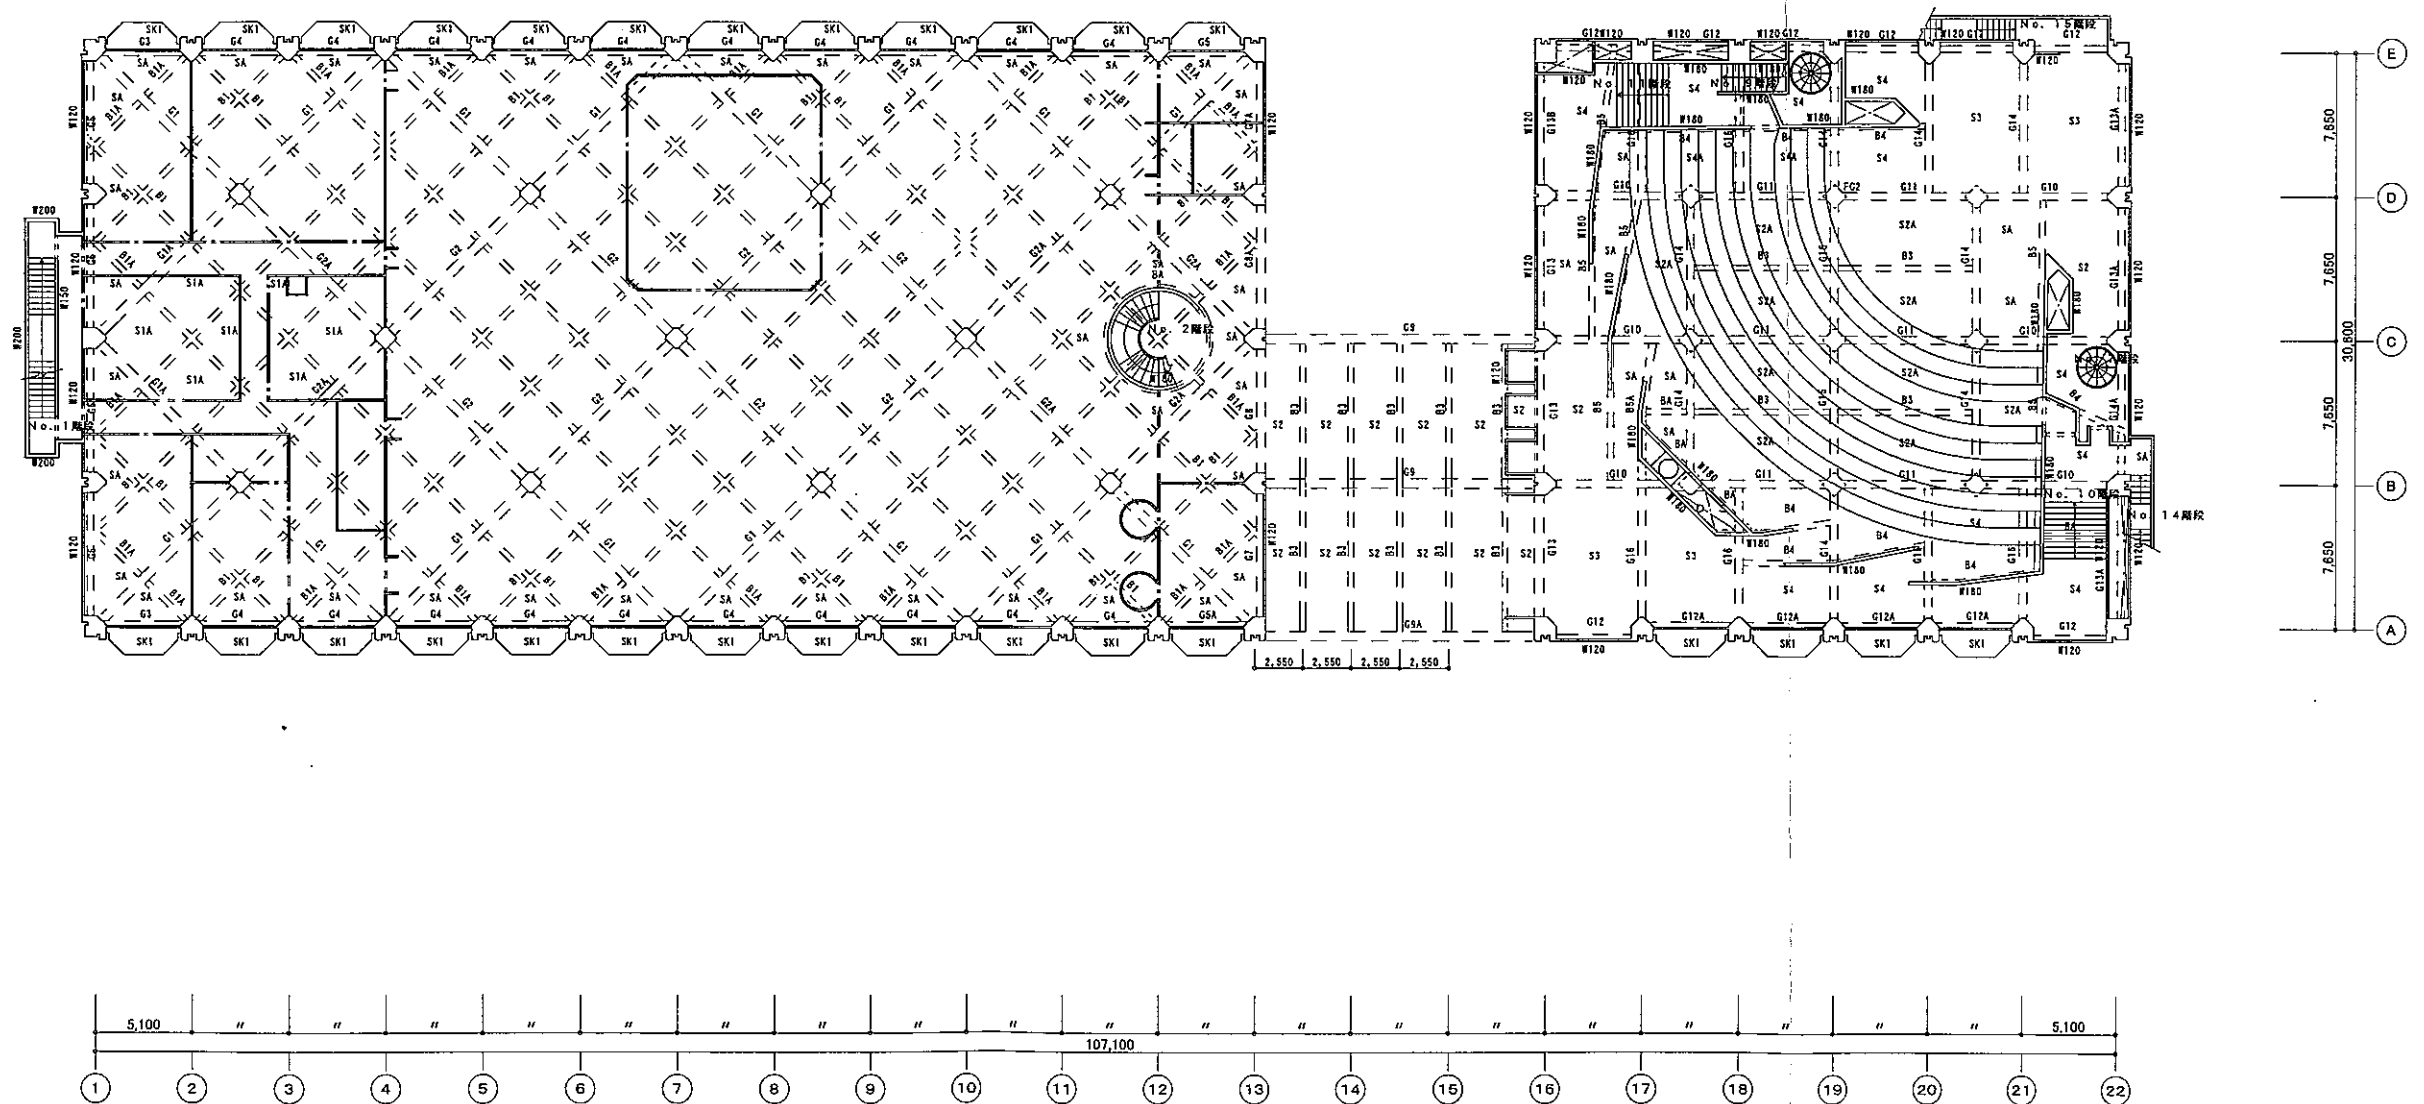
SK1 SK1 SK1 SK1 SK1 SK1 SK1 SK1 SK1 SK1 SK1 SK1
G3 G4 G4 G4 G4 G4 G4 G4 G4 G4 G4 G5

W200
No.1階段
W200

No.2階段

No.15階段
No.10階段
No.14階段

C9
G9
G5A

2,550 2,550 2,550 2,550

SK1 SK1 SK1 SK1 SK1 SK1 SK1 SK1 SK1 SK1 SK1 SK1
SK1 SK1 SK1 SK1

7,650
7,650
7,650
7,650
30,600

E
D
C
B
A

5,100 〃 〃 〃 〃 〃 〃 〃 〃 〃 〃 〃 〃 〃 〃 〃 〃 〃 〃 〃 5,100
107,100

1 2 3 4 5 6 7 8 9 10 11 12 13 14 15 16 17 18 19 20 21 22